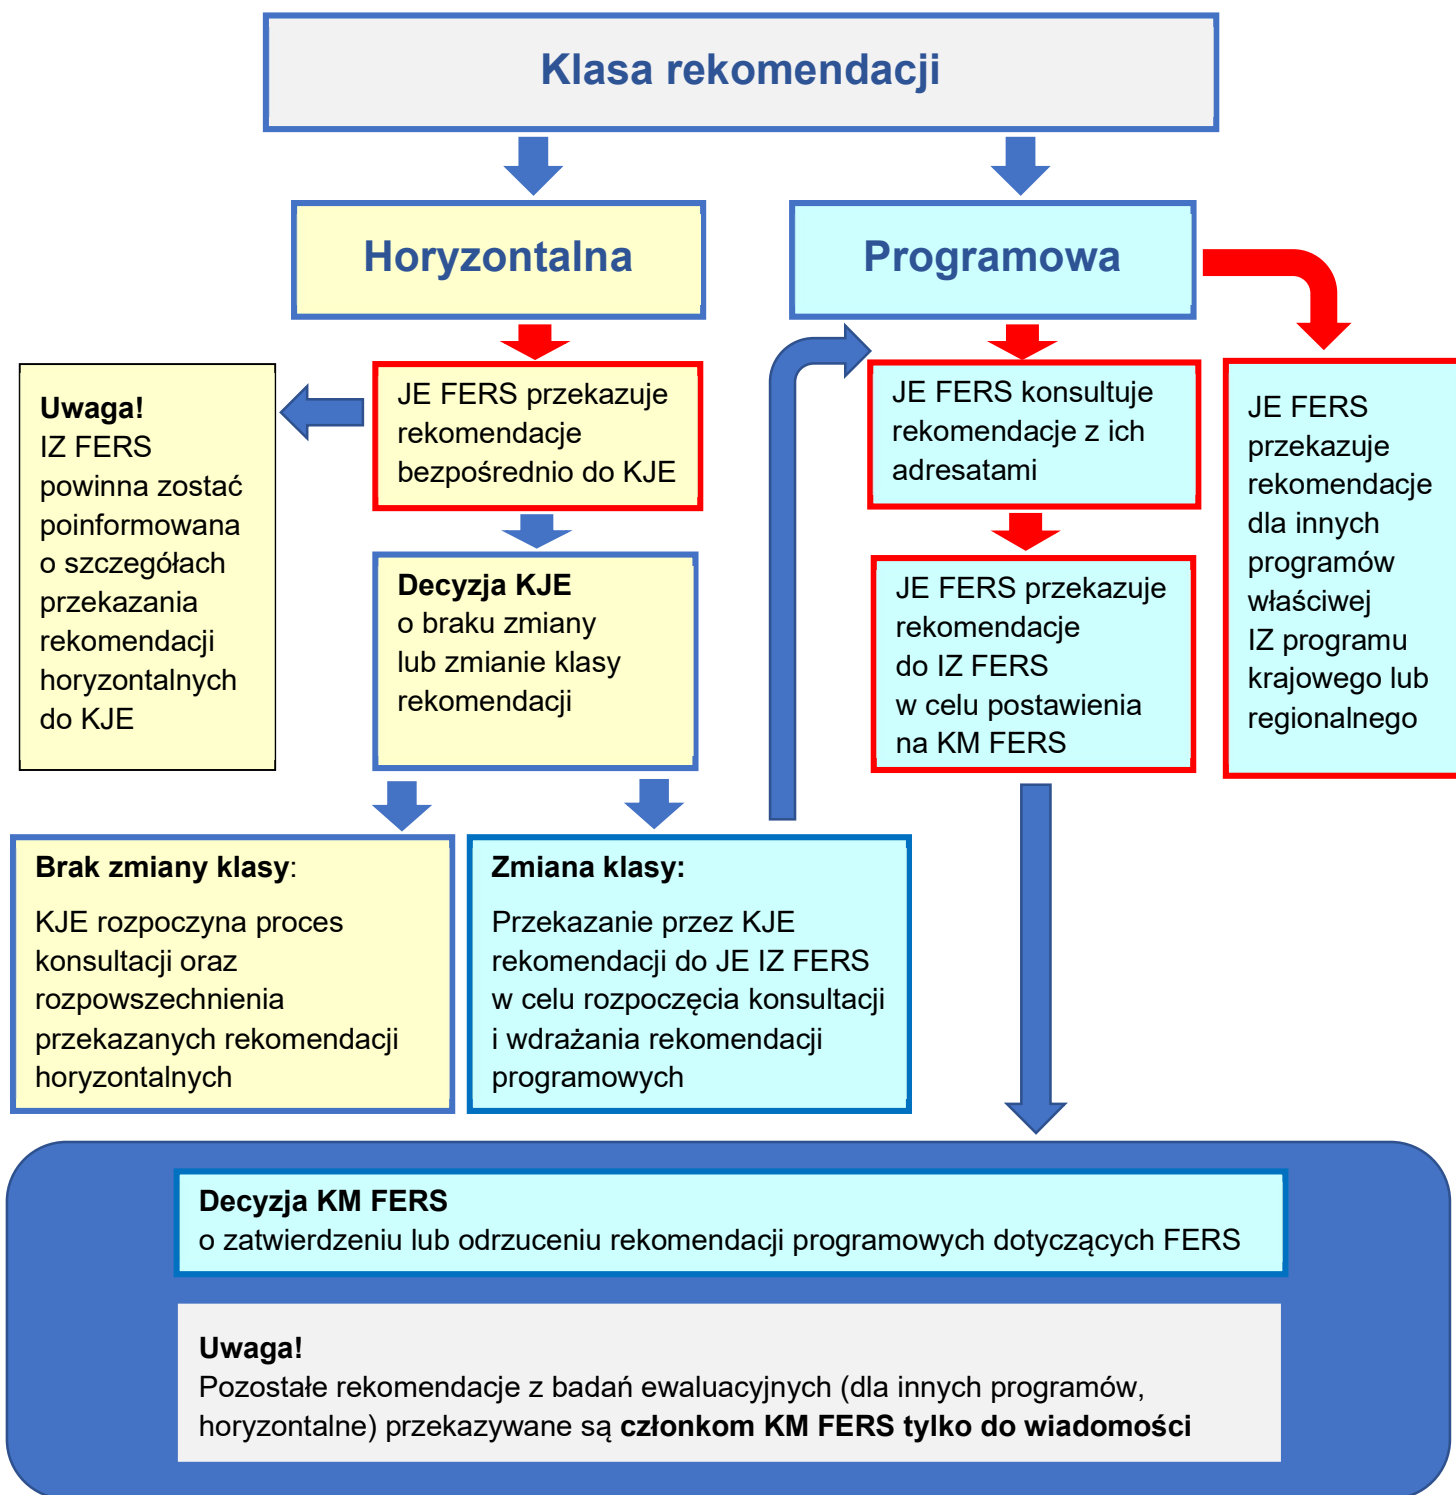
Klasa rekomendacji

Horyzontalna

Programowa

Uwaga!
IZ FERS powinna zostać poinformowana o szczegółach przekazania rekomendacji horyzontalnych do KJE

JE FERS przekazuje rekomendacje bezpośrednio do KJE

Decyzja KJE
o braku zmiany lub zmianie klasy rekomendacji

JE FERS konsultuje rekomendacje z ich adresatami

JE FERS przekazuje rekomendacje do IZ FERS w celu postawienia na KM FERS

JE FERS przekazuje rekomendacje dla innych programów właściwej IZ programu krajowego lub regionalnego

Brak zmiany klasy:
KJE rozpoczyna proces konsultacji oraz rozpowszechnienia przekazanych rekomendacji horyzontalnych

Zmiana klasy:
Przekazanie przez KJE rekomendacji do JE IZ FERS w celu rozpoczęcia konsultacji i wdrażania rekomendacji programowych

Decyzja KM FERS
o zatwierdzeniu lub odrzuceniu rekomendacji programowych dotyczących FERS

Uwaga!
Pozostałe rekomendacje z badań ewaluacyjnych (dla innych programów, horyzontalne) przekazywane są członkom KM FERS tylko do wiadomości